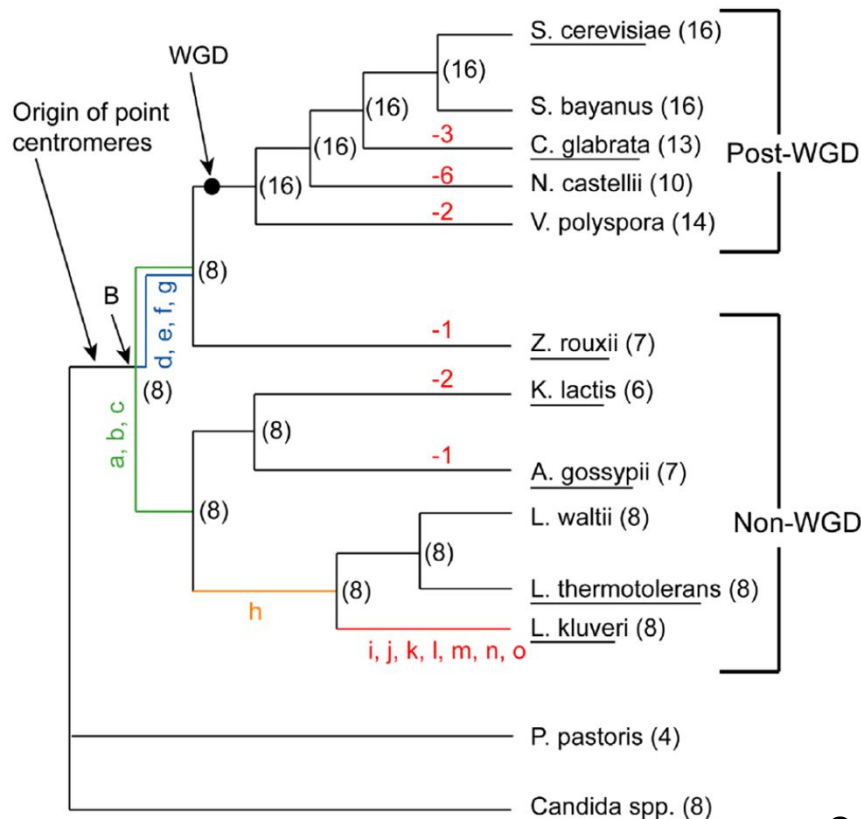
WGD

Origin of point centromeres

B

(16)

(16)

(16)

(16)

S. cerevisiae (16)

S. bayanus (16)

-3

C. glabrata (13)

-6

N. castellii (10)

-2

V. polyspora (14)

Post-WGD

(8)

d, e, f, g

a, b, c

(8)

-1

Z. rouxii (7)

-2

K. lactis (6)

(8)

-1

A. gossypii (7)

(8)

L. waltii (8)

(8)

Non-WGD

(8)

L. thermotolerans (8)

h

L. kluveri (8)

i, j, k, l, m, n, o

P. pastoris (4)

Candida spp. (8)